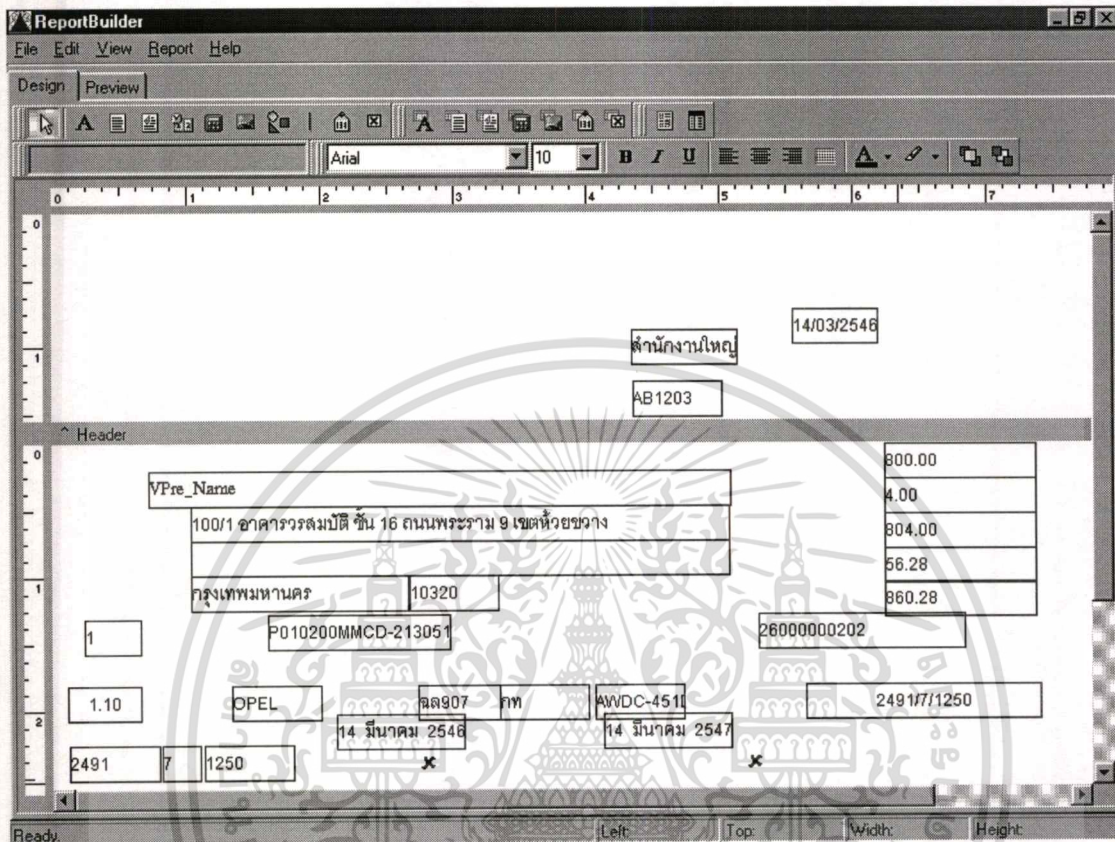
ReportBuilder

File Edit View Report Help

Design Preview

Arial 10 B I U

0 1 2 3 4 5 6 7

14/03/2546

สำนักงานใหญ่

AB1203

^ Header

800.00

VPre_Name

4.00

100/1 อาคารวรสมบัติ ชั้น 16 ถนนพระราม 9 เขตห้วยขวาง

804.00

56.28

กรุงเทพมหานคร

10320

860.28

1

P010200MMCD-213051

26000000202

1.10

OPEL

ฉล907

กท

AWDC-451[

2491/7/1250

14 มีนาคม 2546

14 มีนาคม 2547

2491

7

1250

×

×

Ready.

Left:

Top:

Width:

Height: